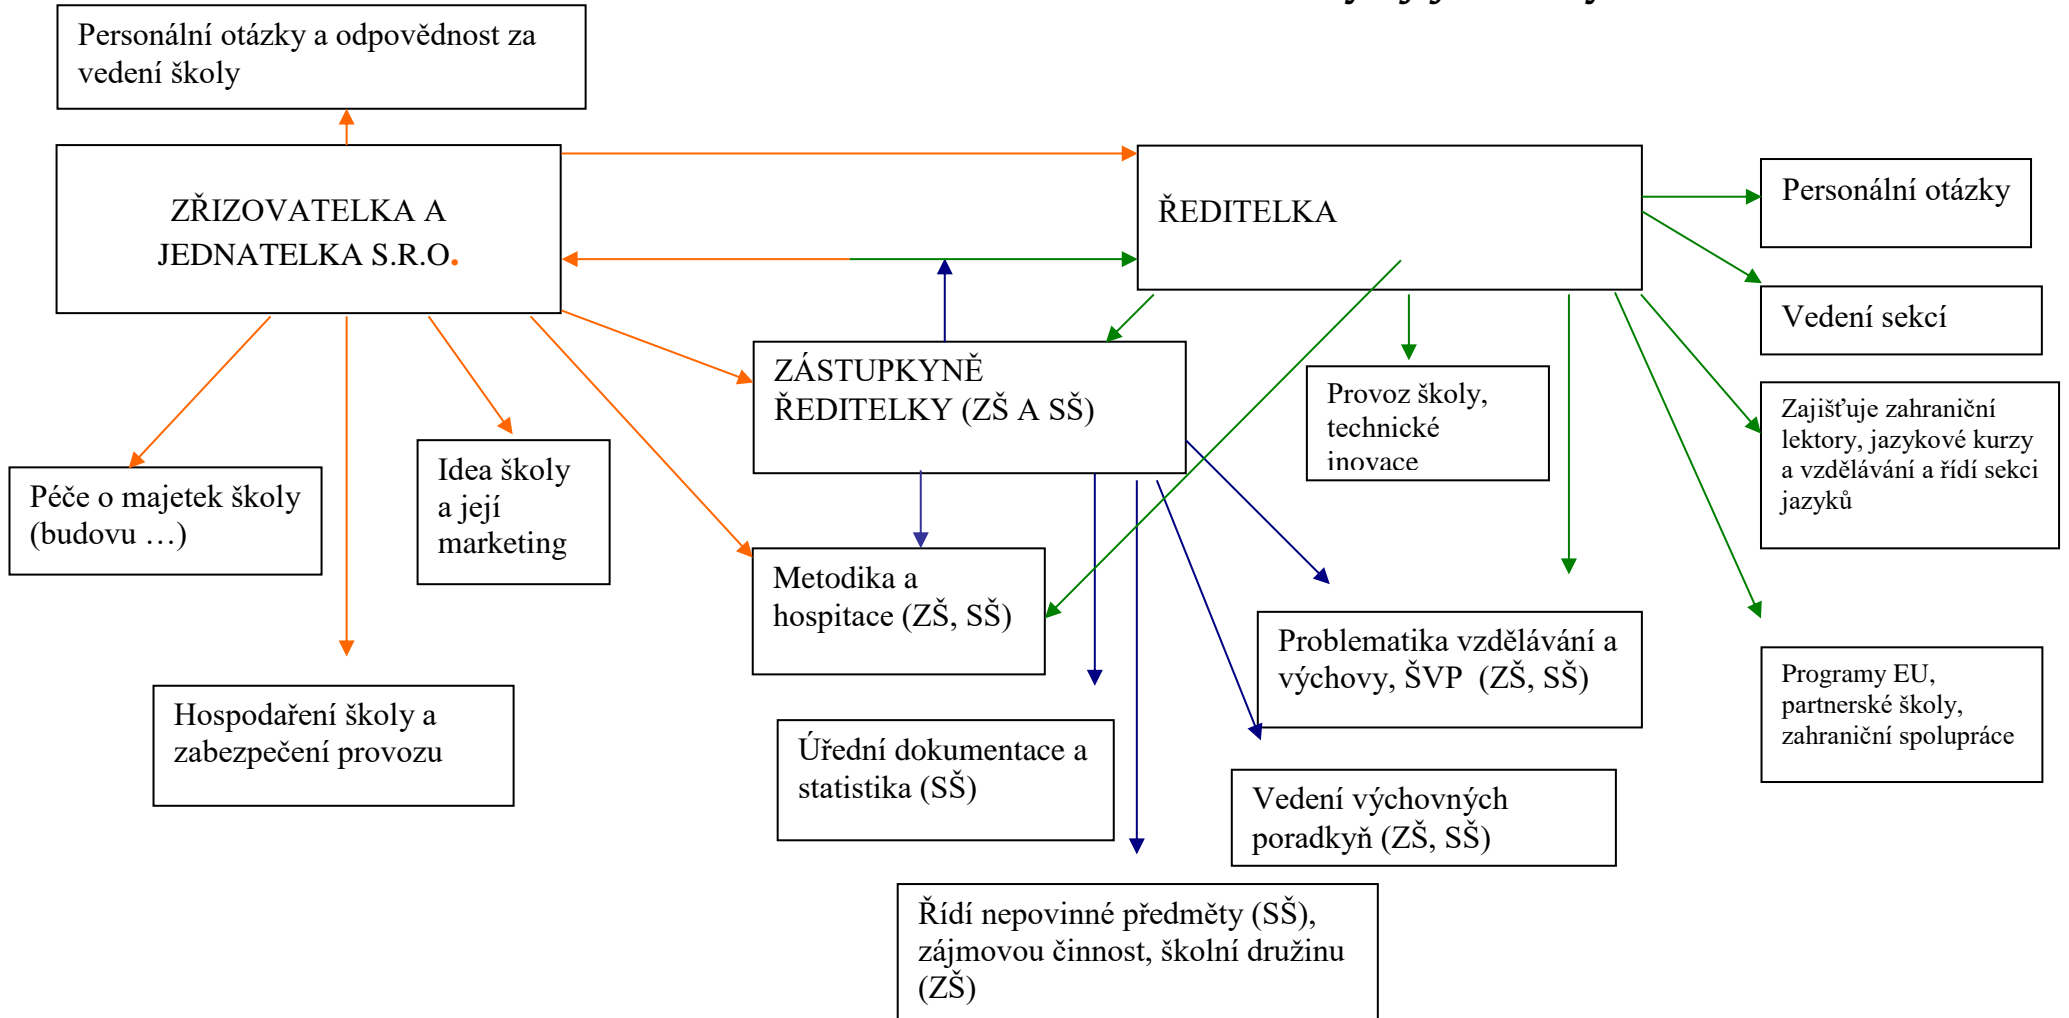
Personální otázky a odpovědnost za vedení školy

ZŘIZOVATELKA A JEDNATELKA S.R.O.

ŘEDITELKA

Personální otázky

Vedení sekcí

ZÁSTUPKYNĚ ŘEDITELKY (ZŠ A SŠ)

Provoz školy, technické inovace

Zajišťuje zahraniční lektory, jazykové kurzy a vzdělávání a řídí sekci jazyků

Péče o majetek školy (budovu …)

Idea školy a její marketing

Metodika a hospitace (ZŠ, SŠ)

Problematika vzdělávání a výchovy, ŠVP (ZŠ, SŠ)

Programy EU, partnerské školy, zahraniční spolupráce

Hospodaření školy a zabezpečení provozu

Úřední dokumentace a statistika (SŠ)

Vedení výchovných poradkyň (ZŠ, SŠ)

Řídí nepovinné předměty (SŠ), zájmovou činnost, školní družinu (ZŠ)